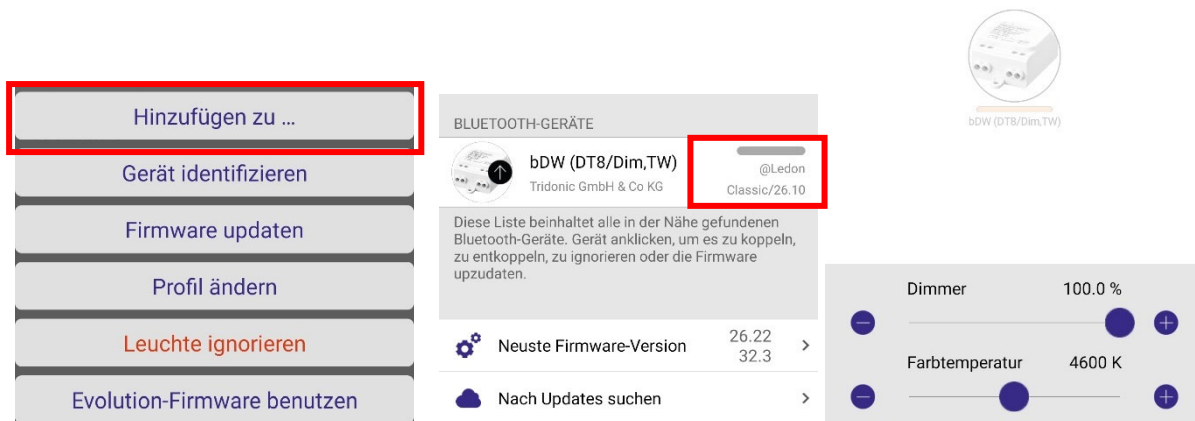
Hinzufügen zu ...

Gerät identifizieren

Firmware updaten

Profil ändern

Leuchte ignorieren

Evolution-Firmware benutzen

BLUETOOTH-GERÄTE

bDW (DT8/Dim,TW)

Tridonic GmbH & Co KG

@Ledon

Classic/26.10

Diese Liste beinhaltet alle in der Nähe gefundenen Bluetooth-Geräte. Gerät anklicken, um es zu koppeln, zu entkoppeln, zu ignorieren oder die Firmware upzudaten.

Neuste Firmware-Version 26.22 32.3 >

Nach Updates suchen >

bDW (DT8/Dim,TW)

Dimmer 100.0 %

Farbtemperatur 4600 K